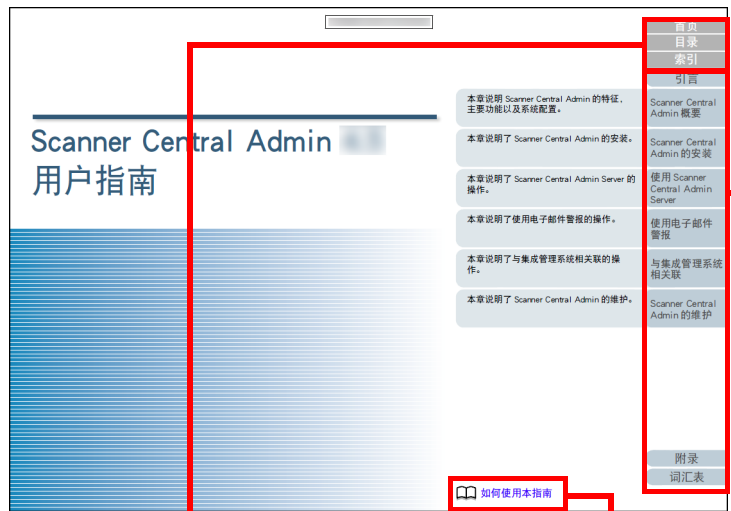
Scanner Central Admin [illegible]
用户指南

本章说明 Scanner Central Admin 的特征，主要功能以及系统配置。

本章说明了 Scanner Central Admin 的安装。

本章说明了 Scanner Central Admin Server 的操作。

本章说明了使用电子邮件警报的操作。

本章说明了与集成管理系统相关联的操作。

本章说明了 Scanner Central Admin 的维护。

首页
目录
索引
引言
Scanner Central Admin 概要
Scanner Central Admin 的安装
使用 Scanner Central Admin Server
使用电子邮件警报
与集成管理系统相关联
Scanner Central Admin 的维护
附录
词汇表

如何使用本指南